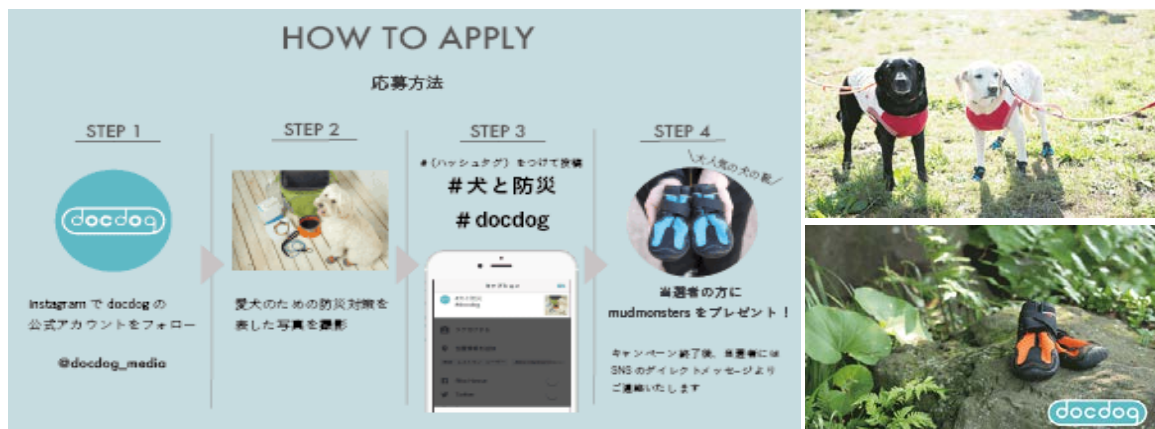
HOW TO APPLY

応募方法

STEP 1

docdog

Instagram で docdog の公式アカウントをフォロー

@docdog_media

STEP 2

愛犬のための防災対策を表した写真を撮影

STEP 3

#（ハッシュタグ）をつけて投稿

#犬と防災

#docdog

STEP 4

大人気の犬の靴

当選者の方に mudmonsters をプレゼント！

キャンペーン終了後、当選者には SNS のダイレクトメッセージよりご連絡いたします

docdog